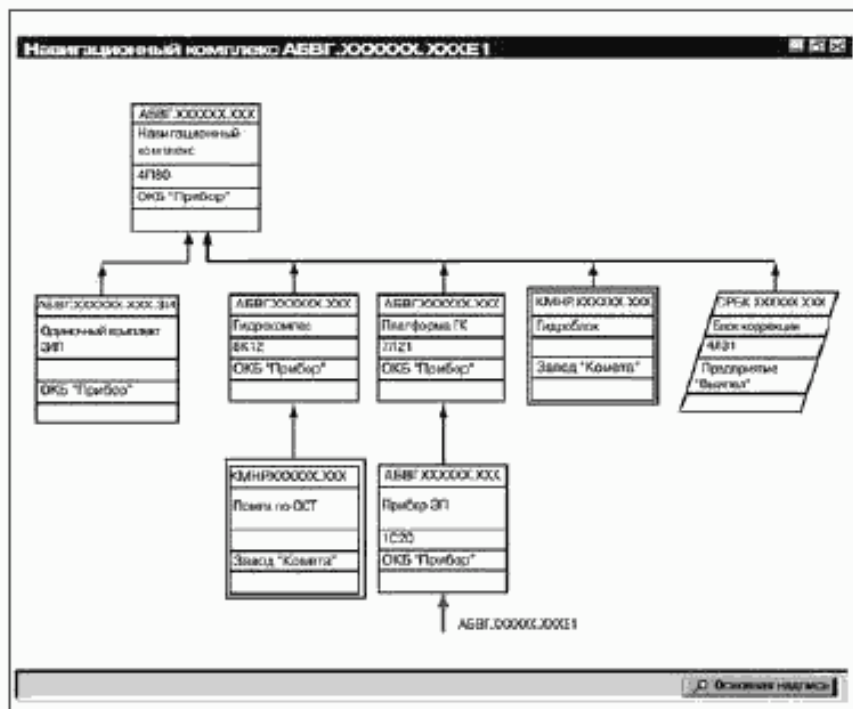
Навигационный комплекс АБВГ.XXXXXX.XXXE1

АБВГ.XXXXXX.XXX
Навигационный комплекс
4П80
ОКБ "Прибор"

АБВГ.XXXXXX.XXX ЗИ
Одиночный комплект ЗИП
ОКБ "Прибор"

АБВГ.XXXXXX.XXX
Гидрокомпас
6К12
ОКБ "Прибор"

АБВГ.XXXXXX.XXX
Платформа ГК
7Л21
ОКБ "Прибор"

КМНР.XXXXXX.XXX
Гидроблок
Завод "Комета"

ОРБК.XXXXXX.XXX
Блок коррекции
4И31
Предприятие "Вектор"

КМНР.XXXXXX.XXX
Поплавок по ОСТ
Завод "Комета"

АБВГ.XXXXXX.XXX
Прибор ЭП
1С20
ОКБ "Прибор"

АБВГ.XXXXXX.XXXE1

Основная надпись